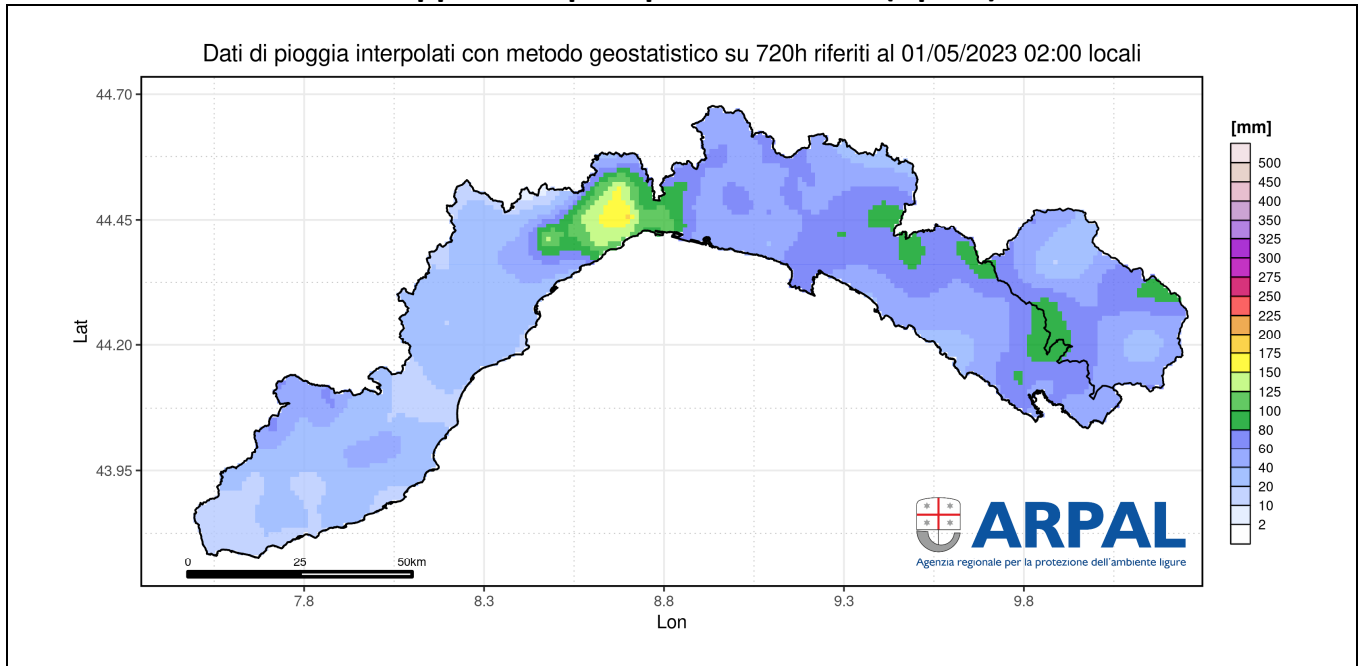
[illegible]

Dati di pioggia interpolati con metodo geostatistico su 720h riferiti al 01/05/2023 02:00 locali

44.70
44.45
44.20
43.95

Lat

0 25 50km

7.8 8.3 8.8 9.3 9.8

Lon

ARPAL
Agenzia regionale per la protezione dell'ambiente ligure

[mm]
500
450
400
350
325
300
275
250
225
200
175
150
125
100
80
60
40
20
10
2